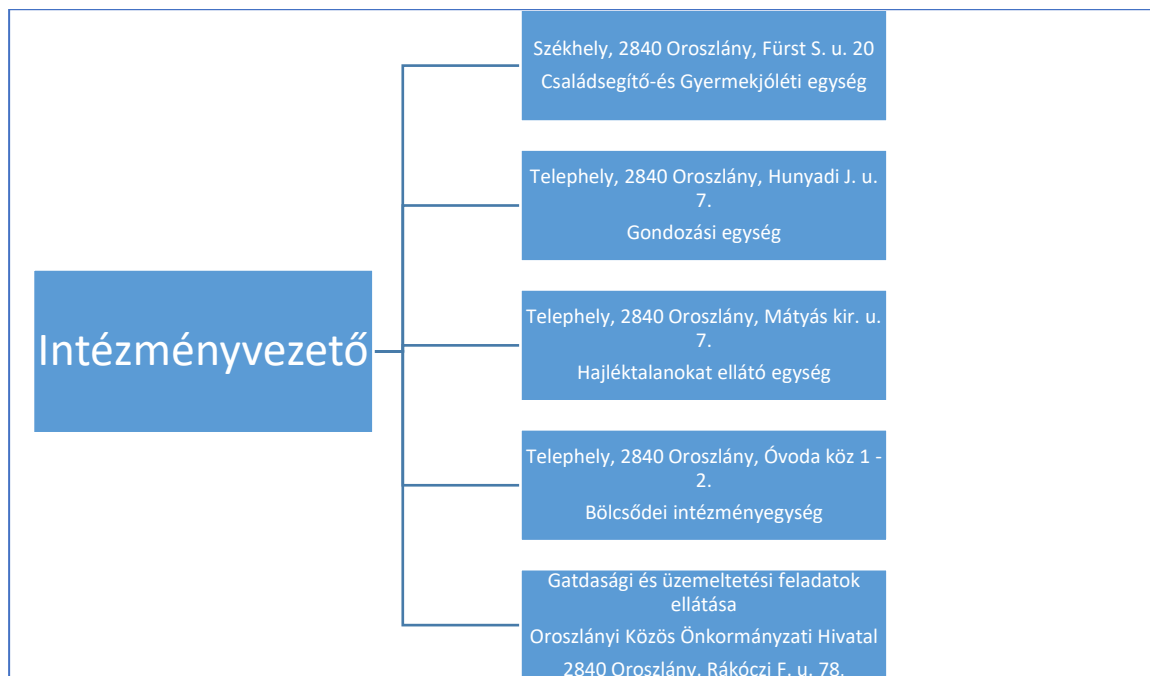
Intézményvezető

Székhely, 2840 Oroszlány, Fürst S. u. 20
Családsegítő-és Gyermekjóléti egység

Telephely, 2840 Oroszlány, Hunyadi J. u. 7.
Gondozási egység

Telephely, 2840 Oroszlány, Mátyás kir. u. 7.
Hajléktalanokat ellátó egység

Telephely, 2840 Oroszlány, Óvoda köz 1 - 2.
Bölcsődei intézményegység

Gatdasági és üzemeltetési feladatok ellátása
Oroszlányi Közös Önkormányzati Hivatal
2840 Oroszlány, Rákóczi F. u. 78.